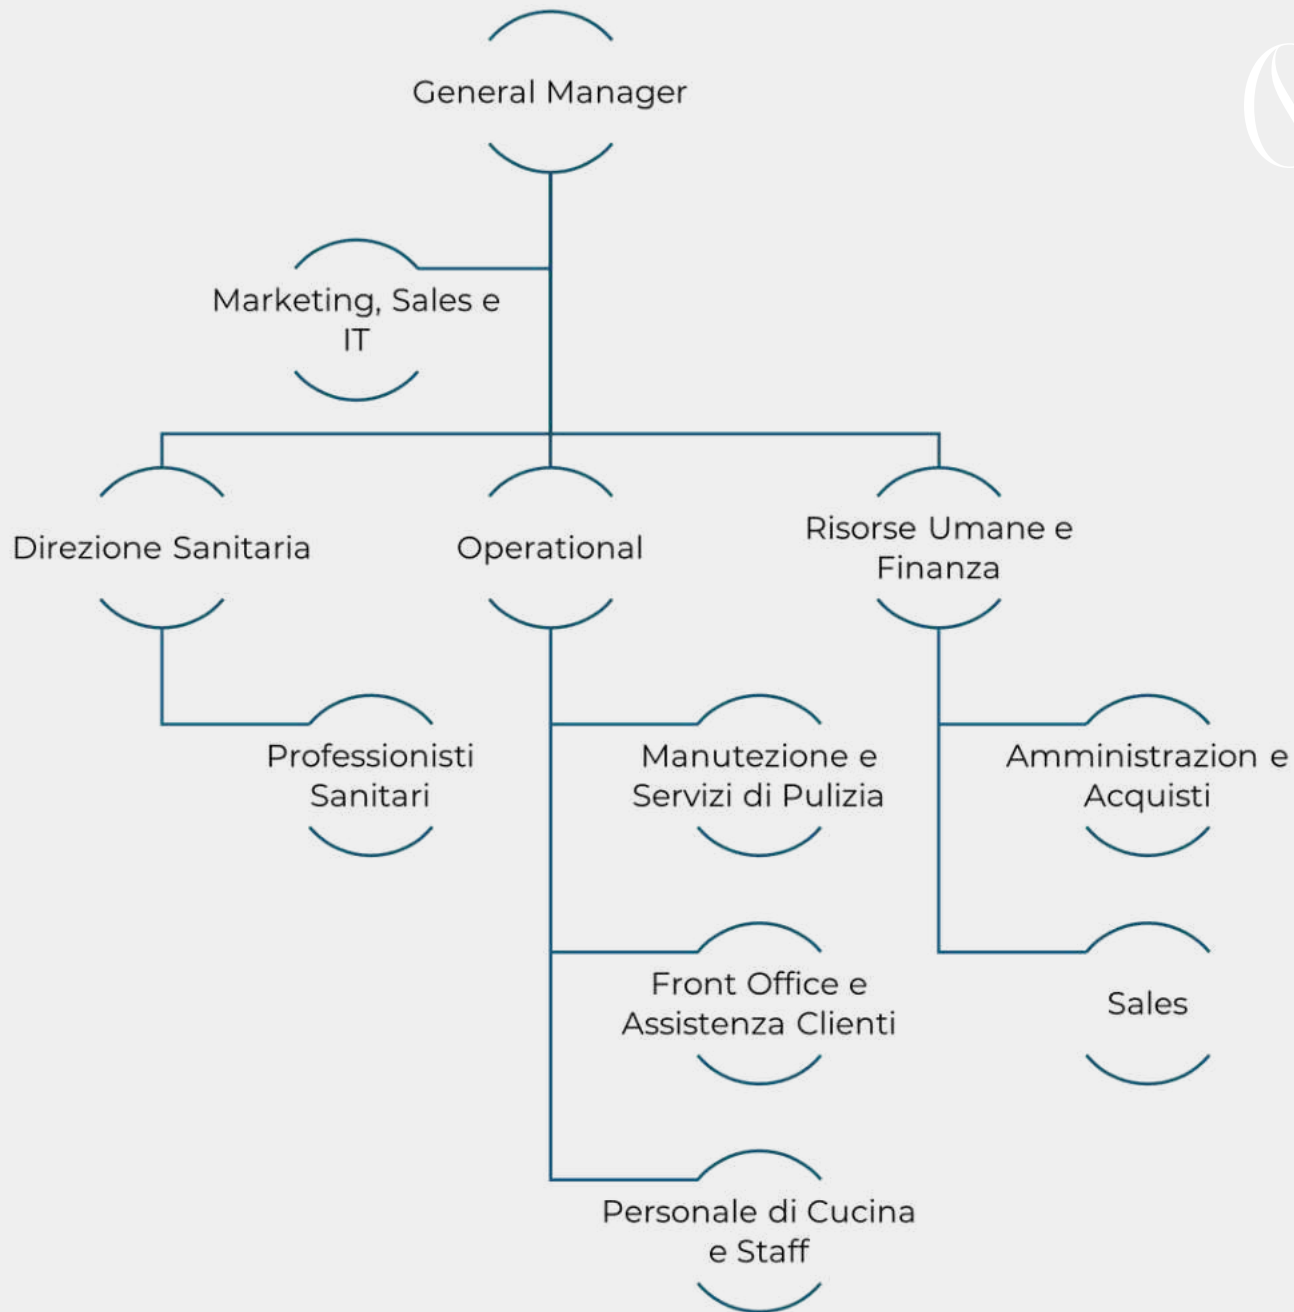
General Manager

Marketing, Sales e IT

Direzione Sanitaria

Operational

Risorse Umane e Finanza

Professionisti Sanitari

Manutezione e Servizi di Pulizia

Amministrazion e Acquisti

Front Office e Assistenza Clienti

Sales

Personale di Cucina e Staff